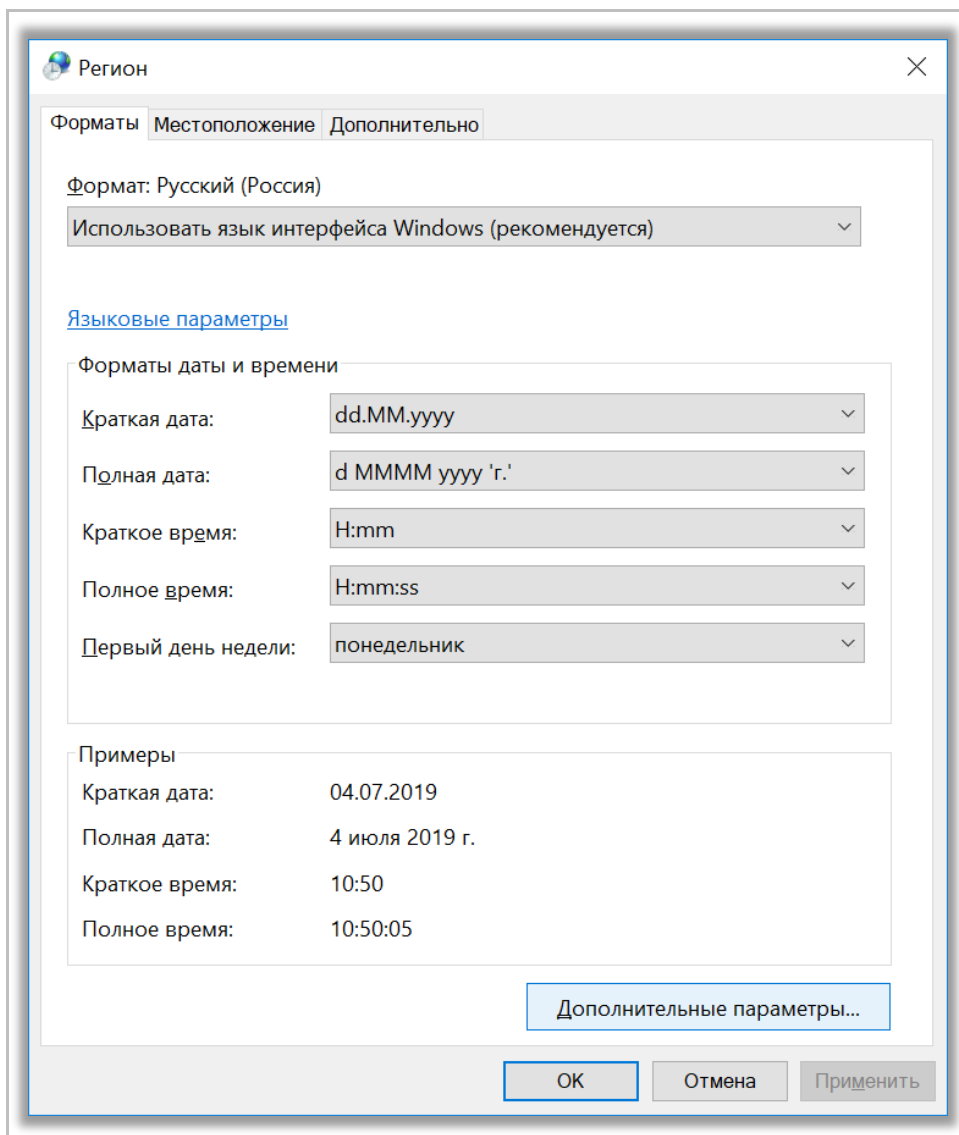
Регион

Форматы | Местоположение | Дополнительно

Формат: Русский (Россия)

Использовать язык интерфейса Windows (рекомендуется)

Языковые параметры

Форматы даты и времени

Краткая дата: dd.MM.yyyy

Полная дата: d MMMM yyyy 'г.'

Краткое время: H:mm

Полное время: H:mm:ss

Первый день недели: понедельник

Примеры

Краткая дата: 04.07.2019

Полная дата: 4 июля 2019 г.

Краткое время: 10:50

Полное время: 10:50:05

Дополнительные параметры...

OK | Отмена | Применить